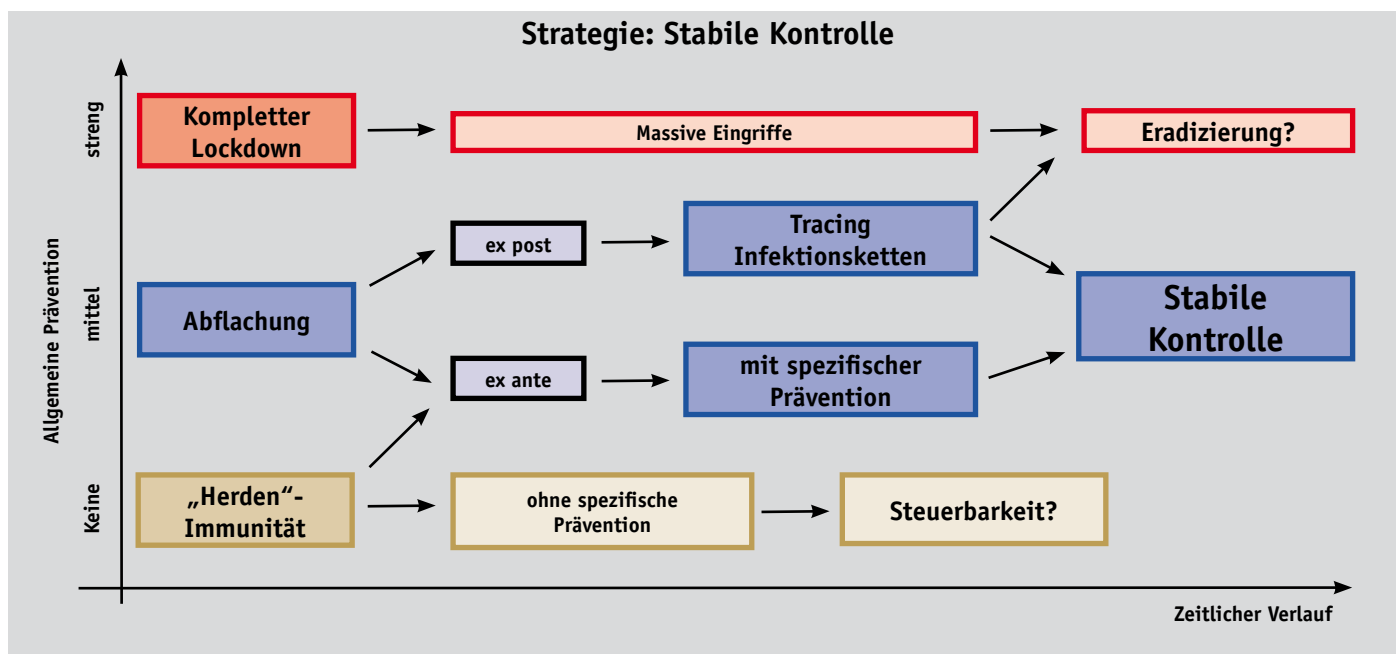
Strategie: Stabile Kontrolle

Allgemeine Prävention

streng

mittel

Keine

Kompletter Lockdown

Massive Eingriffe

Eradizierung?

ex post

Tracing Infektionsketten

Abflachung

Stabile Kontrolle

ex ante

mit spezifischer Prävention

„Herden“-Immunität

ohne spezifische Prävention

Steuerbarkeit?

Zeitlicher Verlauf